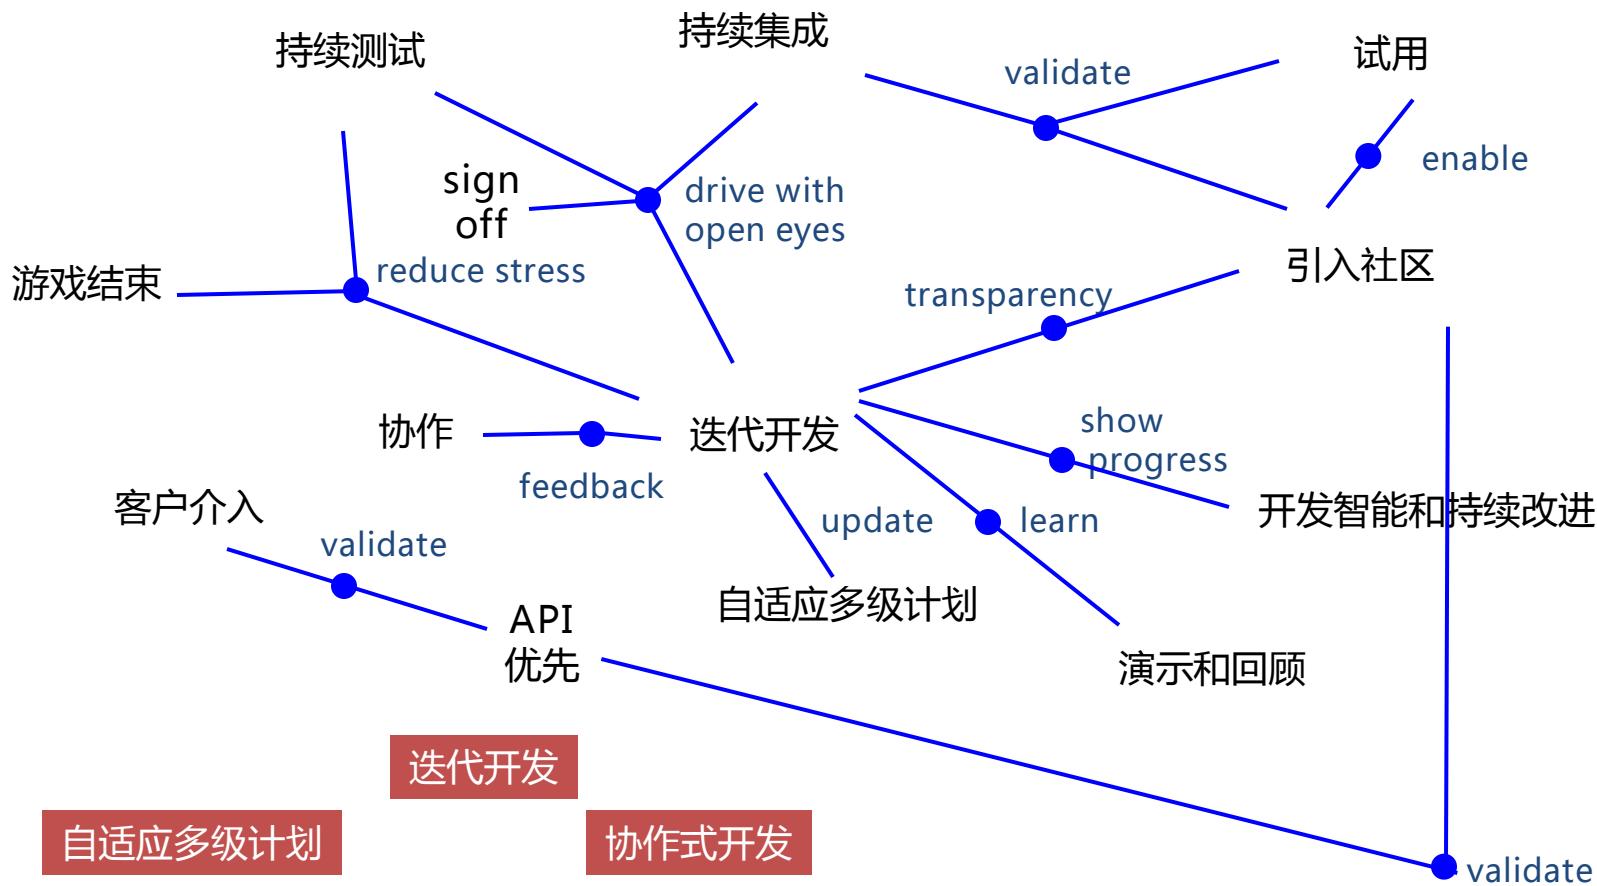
持续测试

持续集成

validate

试用

enable

sign off

drive with open eyes

reduce stress

游戏结束

引入社区

transparency

协作

迭代开发

show progress

开发智能和持续改进

feedback

客户介入

update

learn

validate

API 优先

自适应多级计划

演示和回顾

迭代开发

自适应多级计划

协作式开发

validate